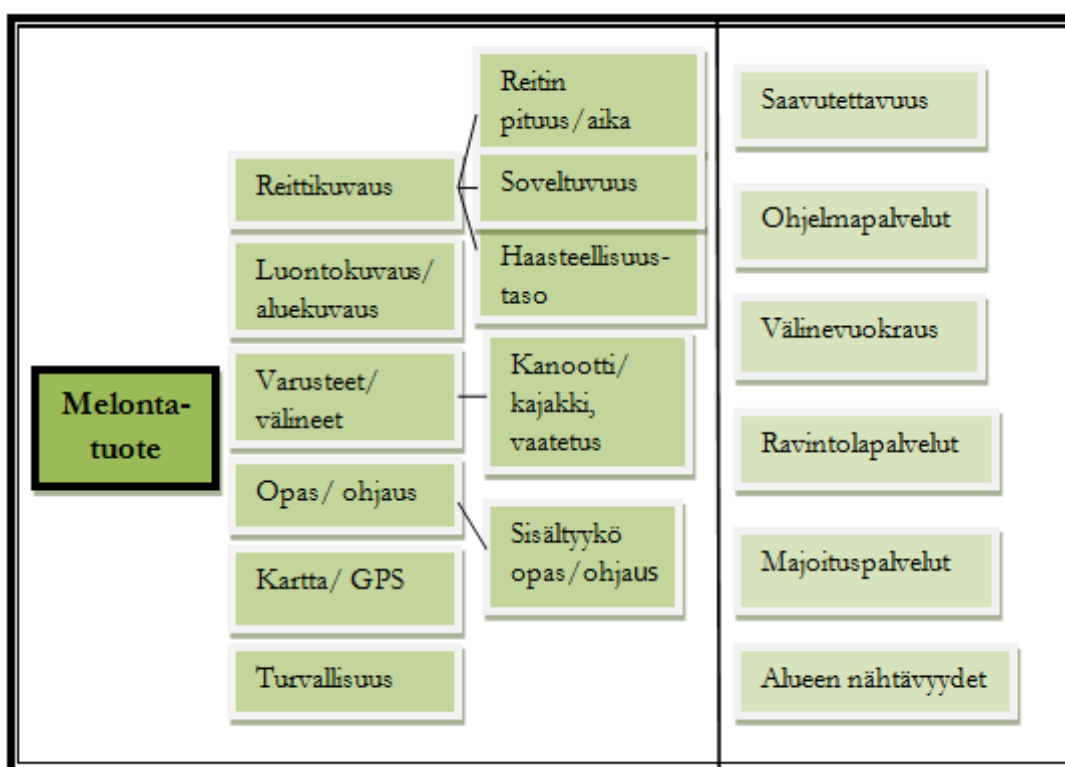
Melontatuote

Reittikuvaus

Reitin pituus/aika

Soveltuvuus

Haasteellisuustaso

Luontokuvaus/ aluekuvaus

Varusteet/ välineet

Kanootti/ kajakki, vaatetus

Opas/ ohjaus

Sisältyykö opas/ohjaus

Kartta/ GPS

Turvallisuus

Saavutettavuus

Ohjelmapalvelut

Välinevuokraus

Ravintolapalvelut

Majoituspalvelut

Alueen nähtävyydet